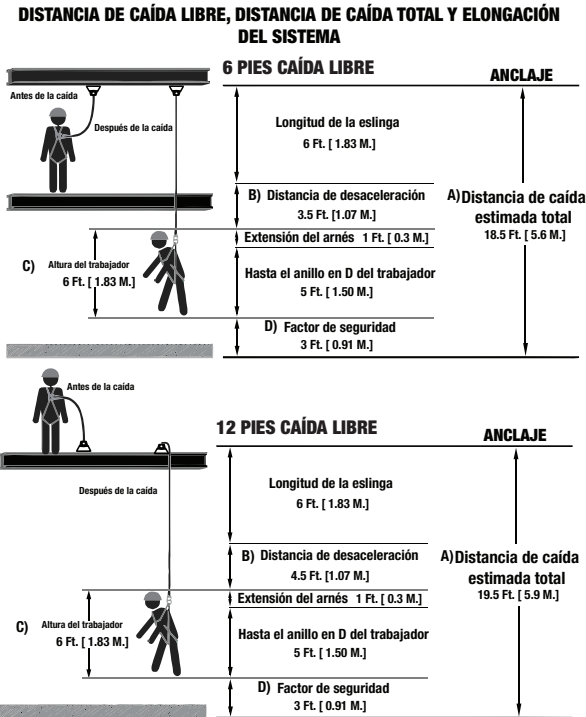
DISTANCIA DE CAÍDA LIBRE, DISTANCIA DE CAÍDA TOTAL Y ELONGACIÓN DEL SISTEMA

6 PIES CAÍDA LIBRE

ANCLAJE

Antes de la caída

Después de la caída

Longitud de la eslinga
6 Ft. [ 1.83 M.]

B) Distancia de desaceleración
3.5 Ft. [1.07 M.]

A) Distancia de caída estimada total
18.5 Ft. [ 5.6 M.]

Extensión del arnés 1 Ft. [ 0.3 M.]

C) Altura del trabajador
6 Ft. [ 1.83 M.]

Hasta el anillo en D del trabajador
5 Ft. [ 1.50 M.]

D) Factor de seguridad
3 Ft. [ 0.91 M.]

Antes de la caída

12 PIES CAÍDA LIBRE

ANCLAJE

Después de la caída

Longitud de la eslinga
6 Ft. [ 1.83 M.]

B) Distancia de desaceleración
4.5 Ft. [1.07 M.]

A) Distancia de caída estimada total
19.5 Ft. [ 5.9 M.]

Extensión del arnés 1 Ft. [ 0.3 M.]

C) Altura del trabajador
6 Ft. [ 1.83 M.]

Hasta el anillo en D del trabajador
5 Ft. [ 1.50 M.]

D) Factor de seguridad
3 Ft. [ 0.91 M.]